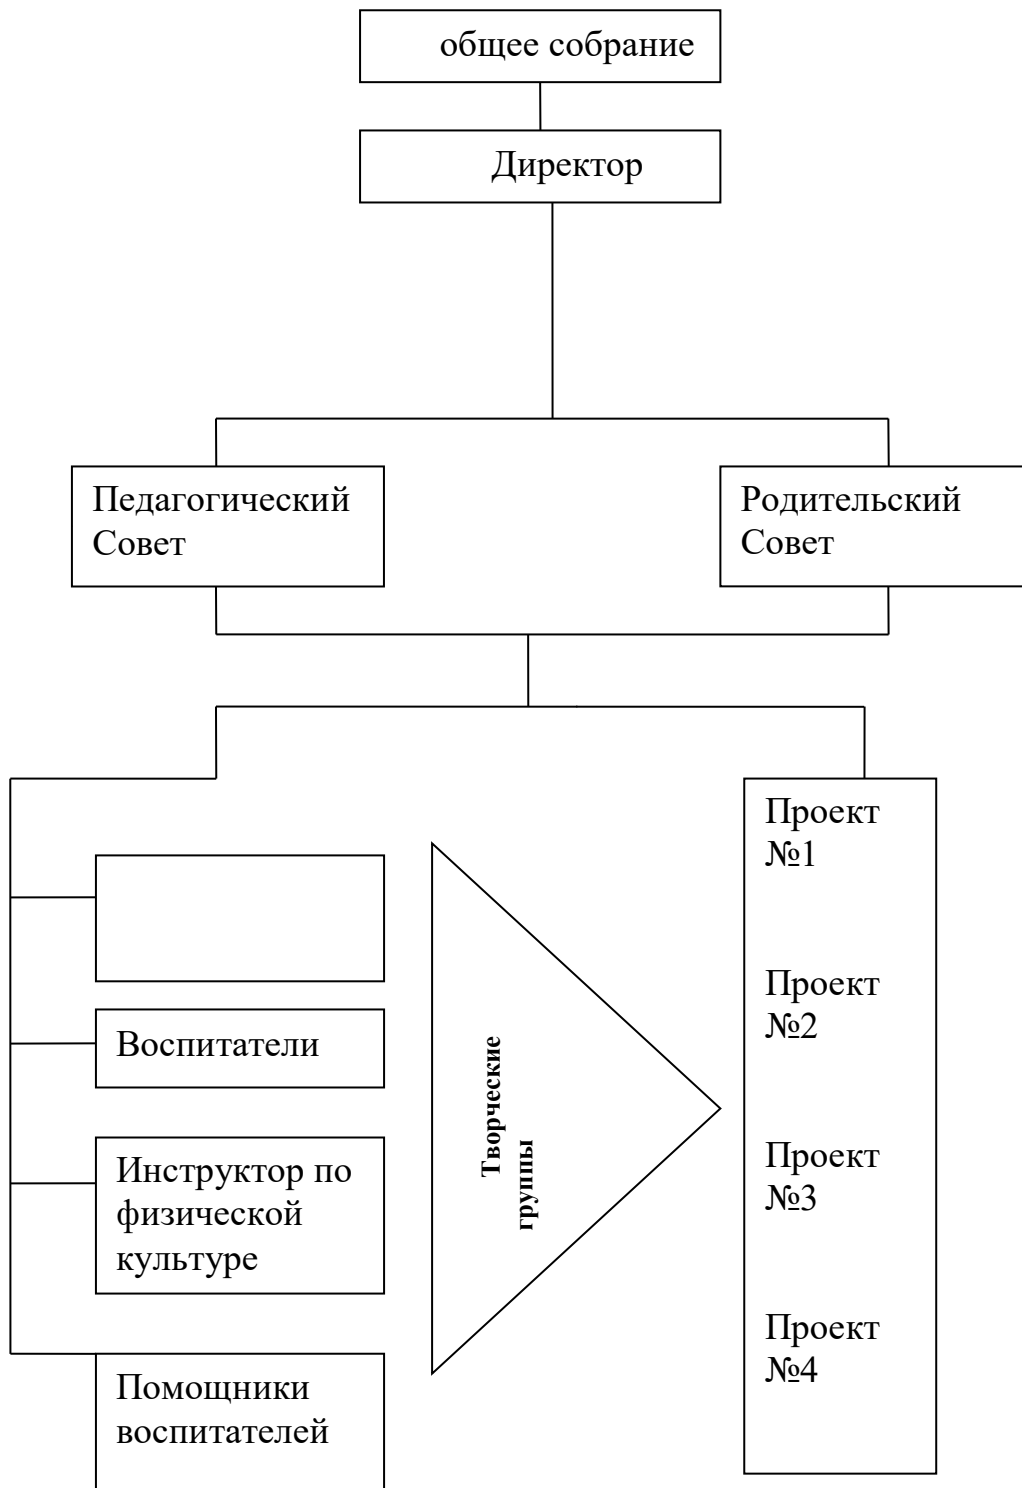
общее собрание

Директор

Педагогический Совет

Родительский Совет

Воспитатели

Инструктор по физической культуре

Помощники воспитателей

Творческие группы

Проект №1

Проект №2

Проект №3

Проект №4